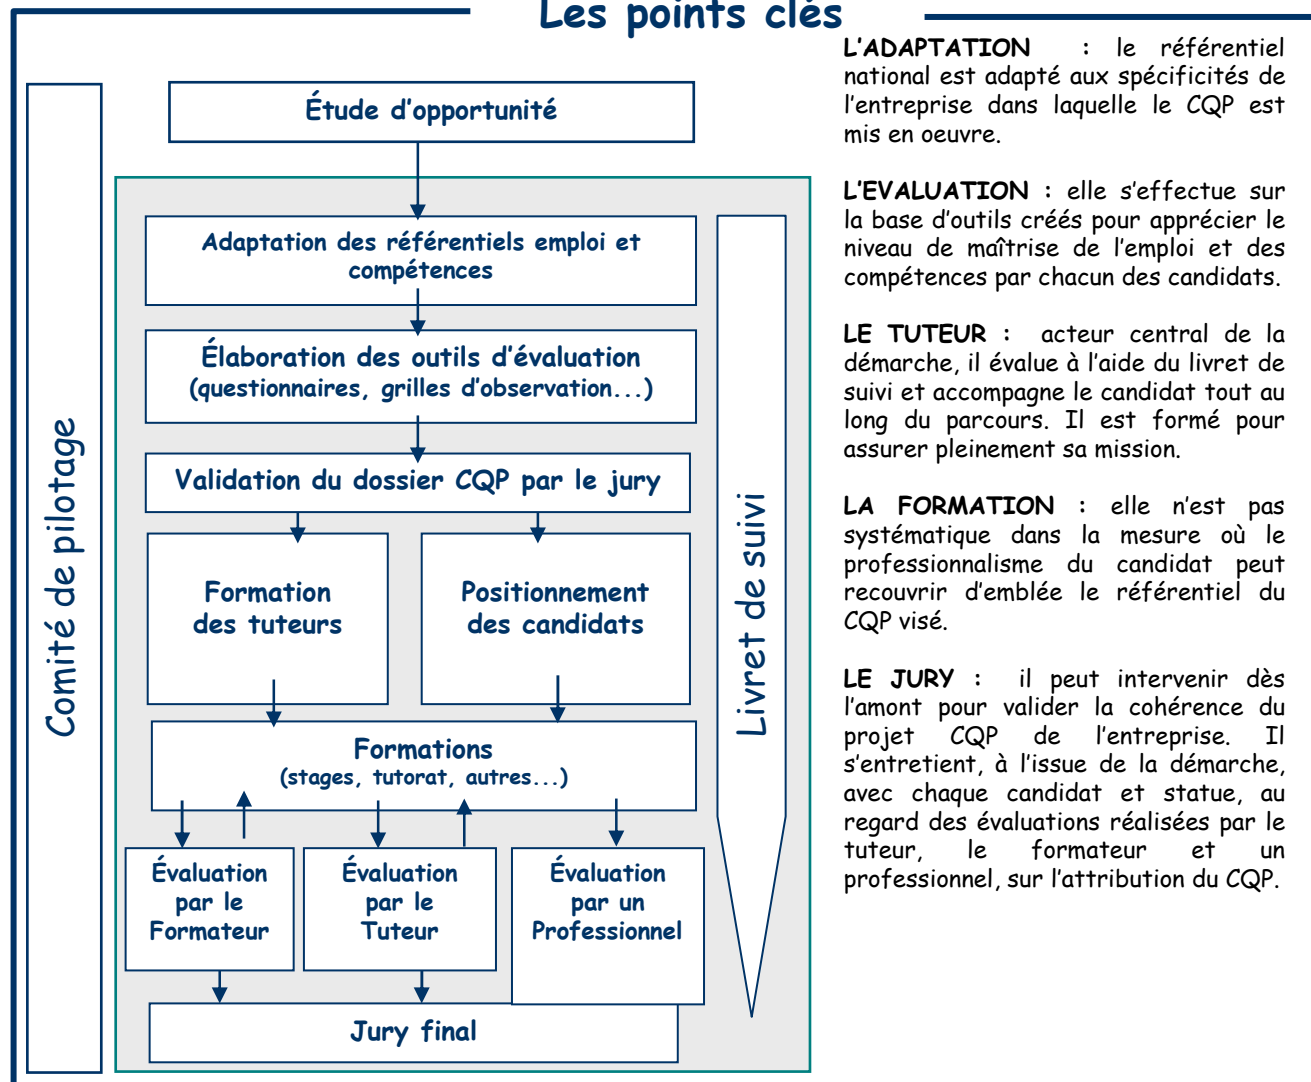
Les points clés

Comité de pilotage

Étude d'opportunité

Adaptation des référentiels emploi et compétences

Élaboration des outils d'évaluation (questionnaires, grilles d'observation...)

Validation du dossier CQP par le jury

Formation des tuteurs

Positionnement des candidats

Formations (stages, tutorat, autres...)

Évaluation par le Formateur

Évaluation par le Tuteur

Évaluation par un Professionnel

Jury final

Livret de suivi

L'ADAPTATION : le référentiel national est adapté aux spécificités de l'entreprise dans laquelle le CQP est mis en oeuvre.

L'EVALUATION : elle s'effectue sur la base d'outils créés pour apprécier le niveau de maîtrise de l'emploi et des compétences par chacun des candidats.

LE TUTEUR : acteur central de la démarche, il évalue à l'aide du livret de suivi et accompagne le candidat tout au long du parcours. Il est formé pour assurer pleinement sa mission.

LA FORMATION : elle n'est pas systématique dans la mesure où le professionnalisme du candidat peut recouvrir d'emblée le référentiel du CQP visé.

LE JURY : il peut intervenir dès l'amont pour valider la cohérence du projet CQP de l'entreprise. Il s'entretient, à l'issue de la démarche, avec chaque candidat et statue, au regard des évaluations réalisées par le tuteur, le formateur et un professionnel, sur l'attribution du CQP.